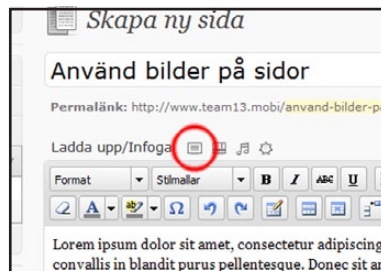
Skapa ny sida

Använd bilder på sidor

Permalänk: http://www.team13.mobi/anvand-bilder-p

Ladda upp/Infoga

Format
Stilmallar
B
I
ABC
U

Ω

Lorem ipsum dolor sit amet, consectetur adipiscing convallis in blandit purus pellentesque. Donec sit ar